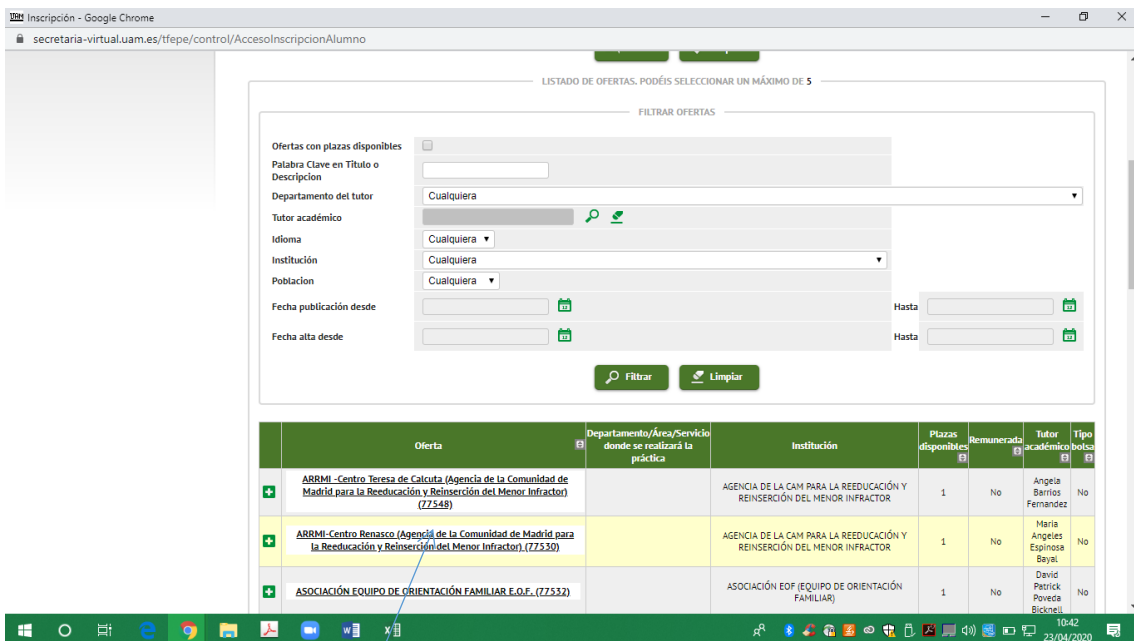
Inscripción - Google Chrome
secretaria-virtual.uam.es/tfepe/control/AccesoInscripcionAlumno

LISTADO DE OFERTAS. PODÉIS SELECCIONAR UN MÁXIMO DE 5

FILTRAR OFERTAS

Ofertas con plazas disponibles
Palabra Clave en Titulo o Descripcion
Departamento del tutor Cualquiera
Tutor académico
Idioma Cualquiera
Institución Cualquiera
Poblacion Cualquiera
Fecha publicación desde Hasta
Fecha alta desde Hasta

Filtrar Limpiar

| | Oferta | Departamento/Área/Servicio donde se realizará la práctica | Institución | Plazas disponibles | Remunerada | Tutor académico | Tipo bolsa |
|---|---|---|---|---|---|---|---|
| + | ARRMI -Centro Teresa de Calcuta (Agencia de la Comunidad de Madrid para la Reeducación y Reinserción del Menor Infractor) (77548) | | AGENCIA DE LA CAM PARA LA REEDUCACIÓN Y REINSERCIÓN DEL MENOR INFRACTOR | 1 | No | Angela Barrios Fernandez | No |
| + | ARRMI-Centro Renasco (Agencia de la Comunidad de Madrid para la Reeducación y Reinserción del Menor Infractor) (77530) | | AGENCIA DE LA CAM PARA LA REEDUCACIÓN Y REINSERCIÓN DEL MENOR INFRACTOR | 1 | No | Maria Angeles Espinosa Bayal | No |
| + | ASOCIACIÓN EQUIPO DE ORIENTACIÓN FAMILIAR E.O.F. (77532) | | ASOCIACIÓN EOF (EQUIPO DE ORIENTACIÓN FAMILIAR) | 1 | No | David Patrick Poveda Bicknell | No |

10:42
23/04/2020